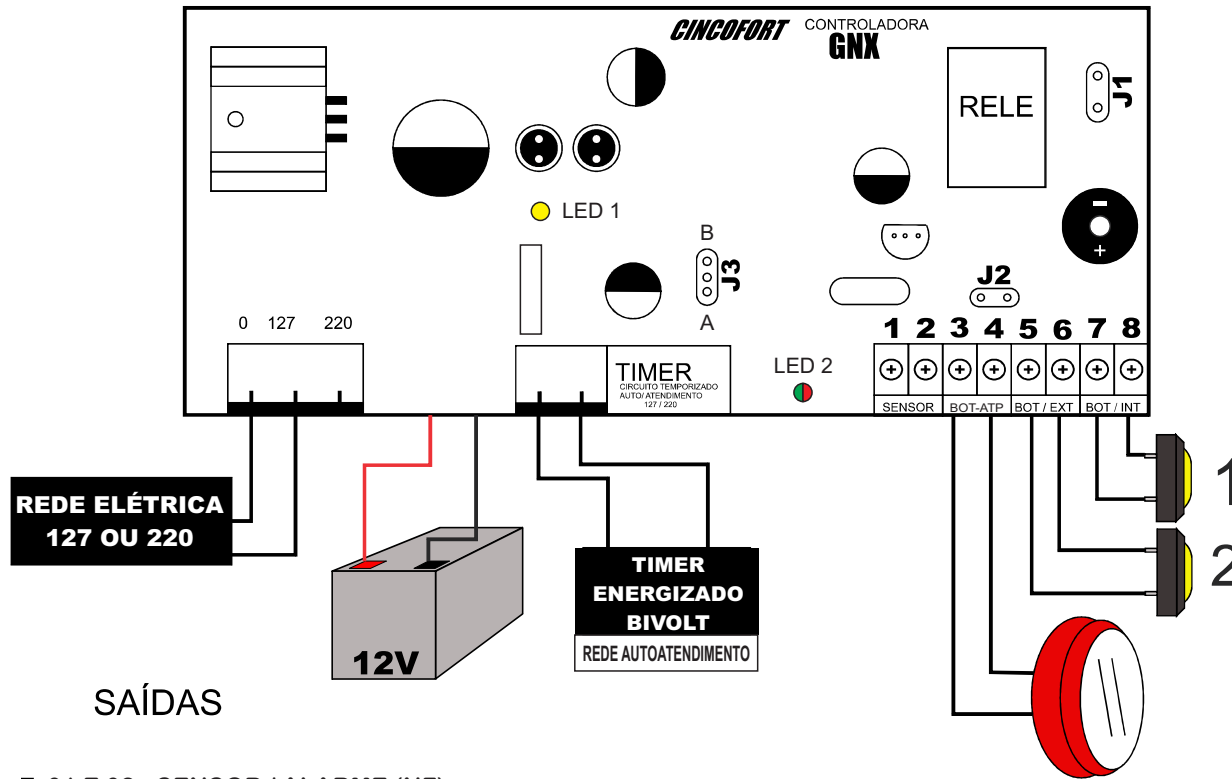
CINCOFORT CONTROLADORA GNX

RELE

J1

LED 1

B

J3

A

J2

0 127 220

1 2 3 4 5 6 7 8

TIMER
CIRCUITO TEMPORIZADO AUTO/ ATENDIMENTO 127 / 220

LED 2

SENSOR BOT-ATP BOT / EXT BOT / INT

REDE ELÉTRICA 127 OU 220

12V

TIMER ENERGIZADO BIVOLT

REDE AUTOATENDIMENTO

1

2

SAÍDAS

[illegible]